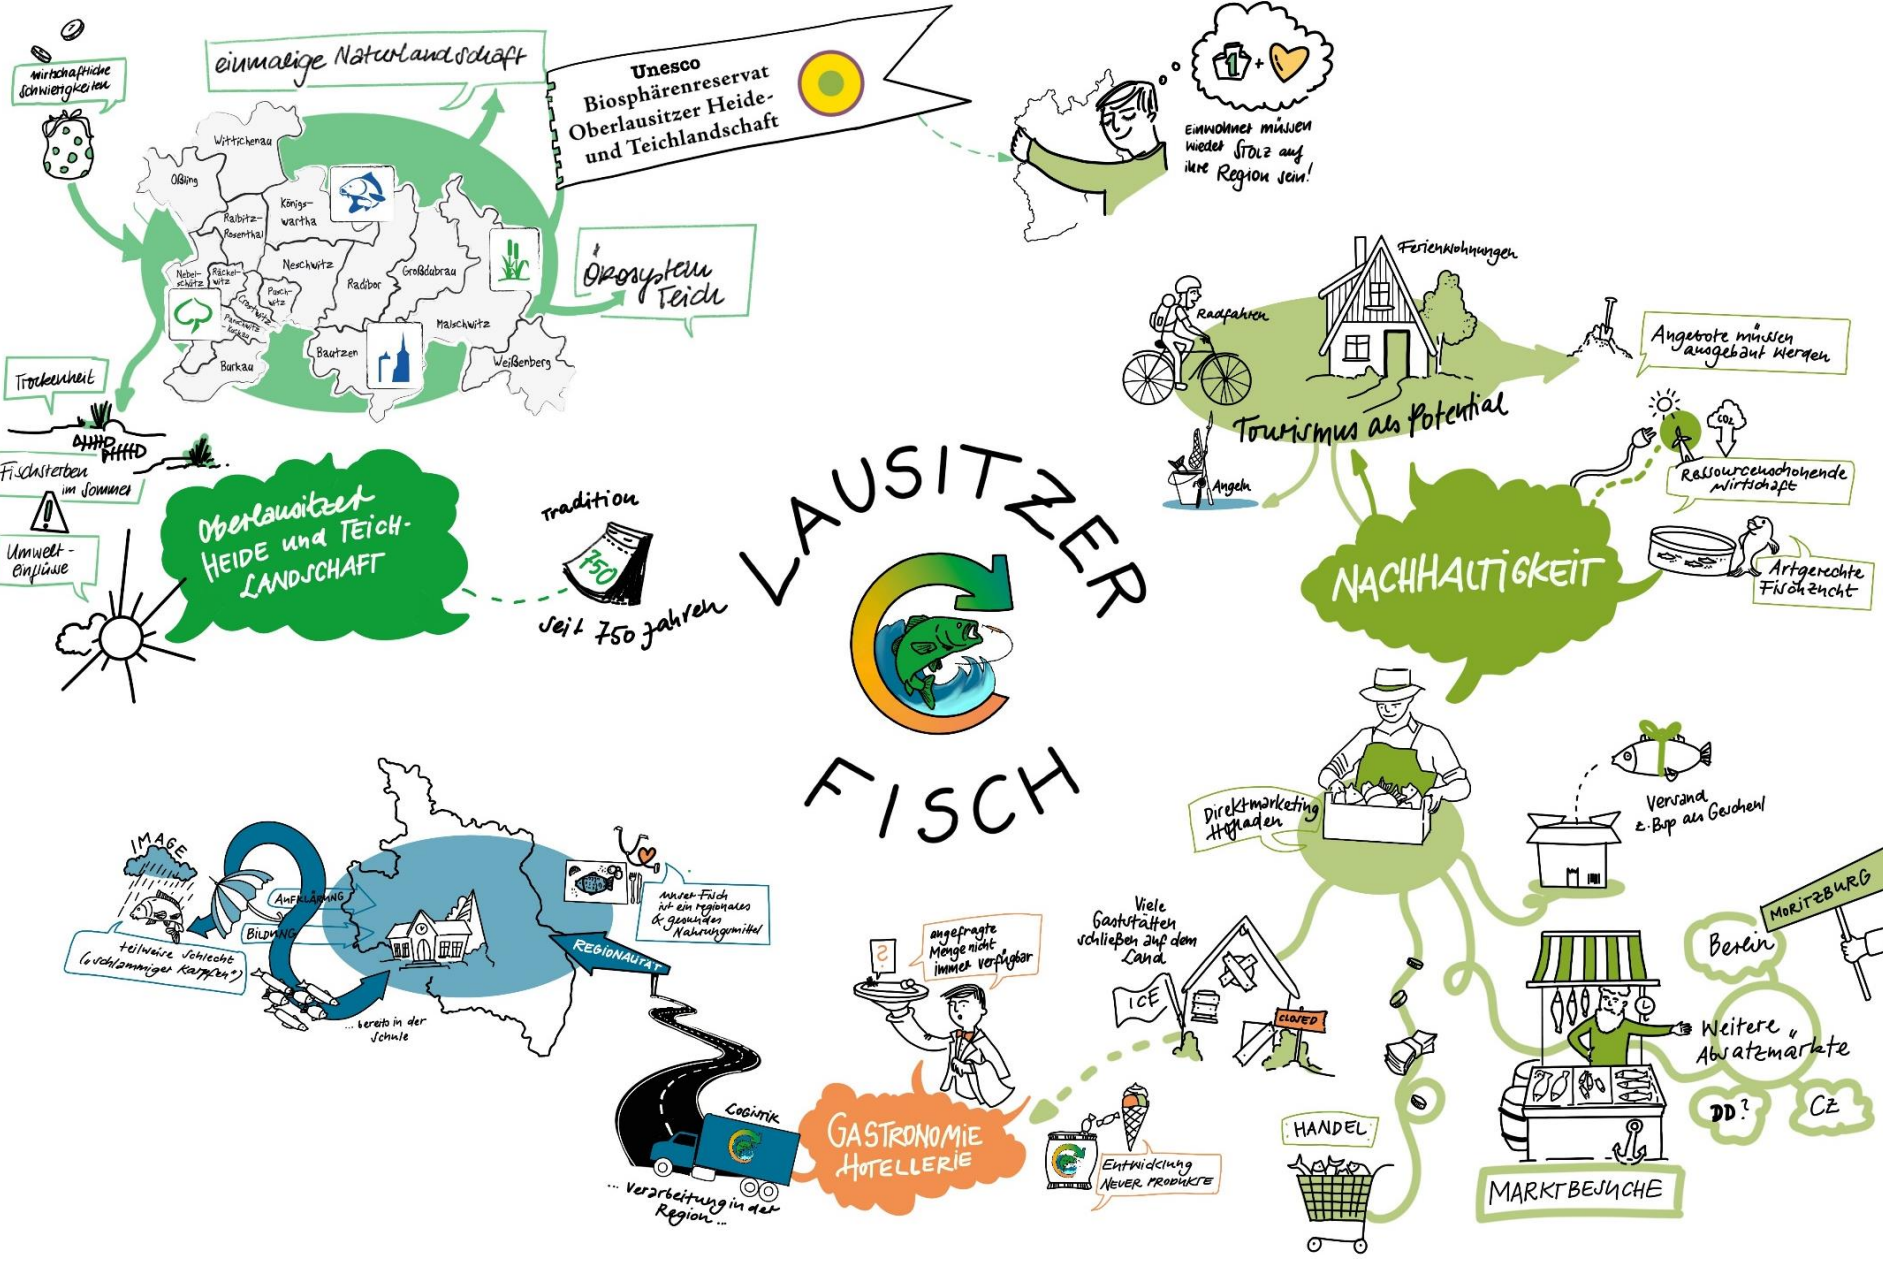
wirtschaftliche Schwierigkeiten

einmalige Naturlandschaft

Unesco
Biosphärenreservat
Oberlausitzer Heide-
und Teichlandschaft

Einwohner müssen wieder Stolz auf ihre Region sein!

Wittichenau
Oßling
Königswartha
Ralbitz-Rosenthal
Nebelschütz
Räckelwitz
Crostwitz
Panschwitz-Kuckau
Puschwitz
Neschwitz
Radibor
Großdubrau
Malschwitz
Bautzen
Burkau
Weißenberg

Ökosystem Teich

Trockenheit

Fischsterben im Sommer

Umwelteinflüsse

Oberlausitzer Heide und Teichlandschaft

Tradition
750
seit 750 Jahren

LAUSITZER FISCH

Ferienwohnungen
Radfahren
Angebote müssen ausgebaut werden
Tourismus als Potential
Angeln
$CO_2$
Ressourcenschonende Wirtschaft
NACHHALTIGKEIT
Artgerechte Fischzucht

IMAGE
Aufklärung
Bildung
teilweise schlecht („schlammiger Karpfen")
... bereits in der Schule
unser Fisch ist ein regionales & gesundes Nahrungsmittel
REGIONALITÄT
Logistik
... Verarbeitung in der Region ...

angefragte Menge nicht immer verfügbar
GASTRONOMIE HOTELLERIE
Entwicklung NEUER PRODUKTE

Viele Gaststätten schließen auf dem Land
ICE
CLOSED

Direktmarketing Hofladen
Versand z.B. als Geschenk
MORITZBURG
Berlin
Weitere Absatzmärkte
DD?
Cz
HANDEL
MARKTBESUCHE